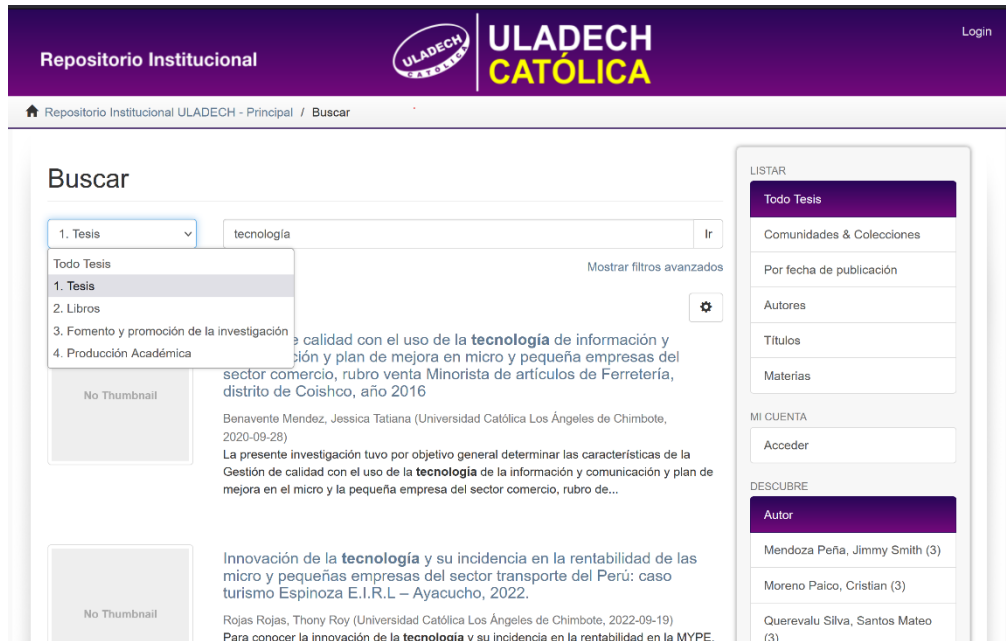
Repositorio Institucional

ULADECH CATÓLICA

ULADECH CATÓLICA

Login

Repositorio Institucional ULADECH - Principal / Buscar

Buscar

1. Tesis

tecnología

Ir

Todo Tesis
1. Tesis
2. Libros
3. Fomento y promoción de la investigación
4. Producción Académica

Mostrar filtros avanzados

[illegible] calidad con el uso de la tecnología de información y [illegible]ción y plan de mejora en micro y pequeña empresas del sector comercio, rubro venta Minorista de artículos de Ferretería, distrito de Coishco, año 2016

No Thumbnail

Benavente Mendez, Jessica Tatiana (Universidad Católica Los Ángeles de Chimbote, 2020-09-28)

La presente investigación tuvo por objetivo general determinar las características de la Gestión de calidad con el uso de la tecnología de la información y comunicación y plan de mejora en el micro y la pequeña empresa del sector comercio, rubro de...

No Thumbnail

Innovación de la tecnología y su incidencia en la rentabilidad de las micro y pequeñas empresas del sector transporte del Perú: caso turismo Espinoza E.I.R.L – Ayacucho, 2022.

Rojas Rojas, Thony Roy (Universidad Católica Los Ángeles de Chimbote, 2022-09-19)

Para conocer la innovación de la tecnología y su incidencia en la rentabilidad en la MYPE, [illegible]

LISTAR
Todo Tesis
Comunidades & Colecciones
Por fecha de publicación
Autores
Títulos
Materias

MI CUENTA
Acceder

DESCUBRE
Autor
Mendoza Peña, Jimmy Smith (3)
Moreno Paico, Cristian (3)
Querevalu Silva, Santos Mateo (3)